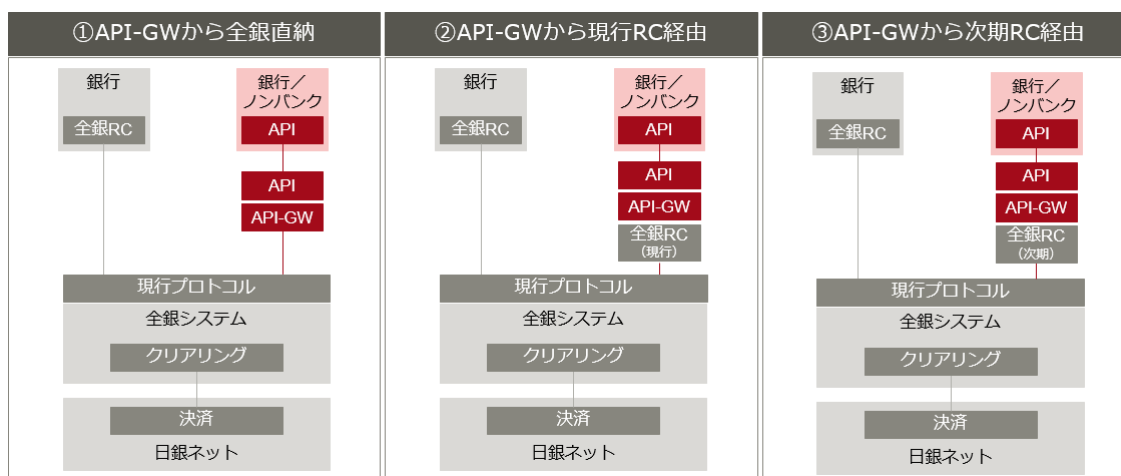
①API-GWから全銀直納

銀行

全銀RC

銀行／ノンバンク

API

API

API-GW

現行プロトコル

全銀システム

クリアリング

決済

日銀ネット

②API-GWから現行RC経由

銀行

全銀RC

銀行／ノンバンク

API

API

API-GW

全銀RC（現行）

現行プロトコル

全銀システム

クリアリング

決済

日銀ネット

③API-GWから次期RC経由

銀行

全銀RC

銀行／ノンバンク

API

API

API-GW

全銀RC（次期）

現行プロトコル

全銀システム

クリアリング

決済

日銀ネット